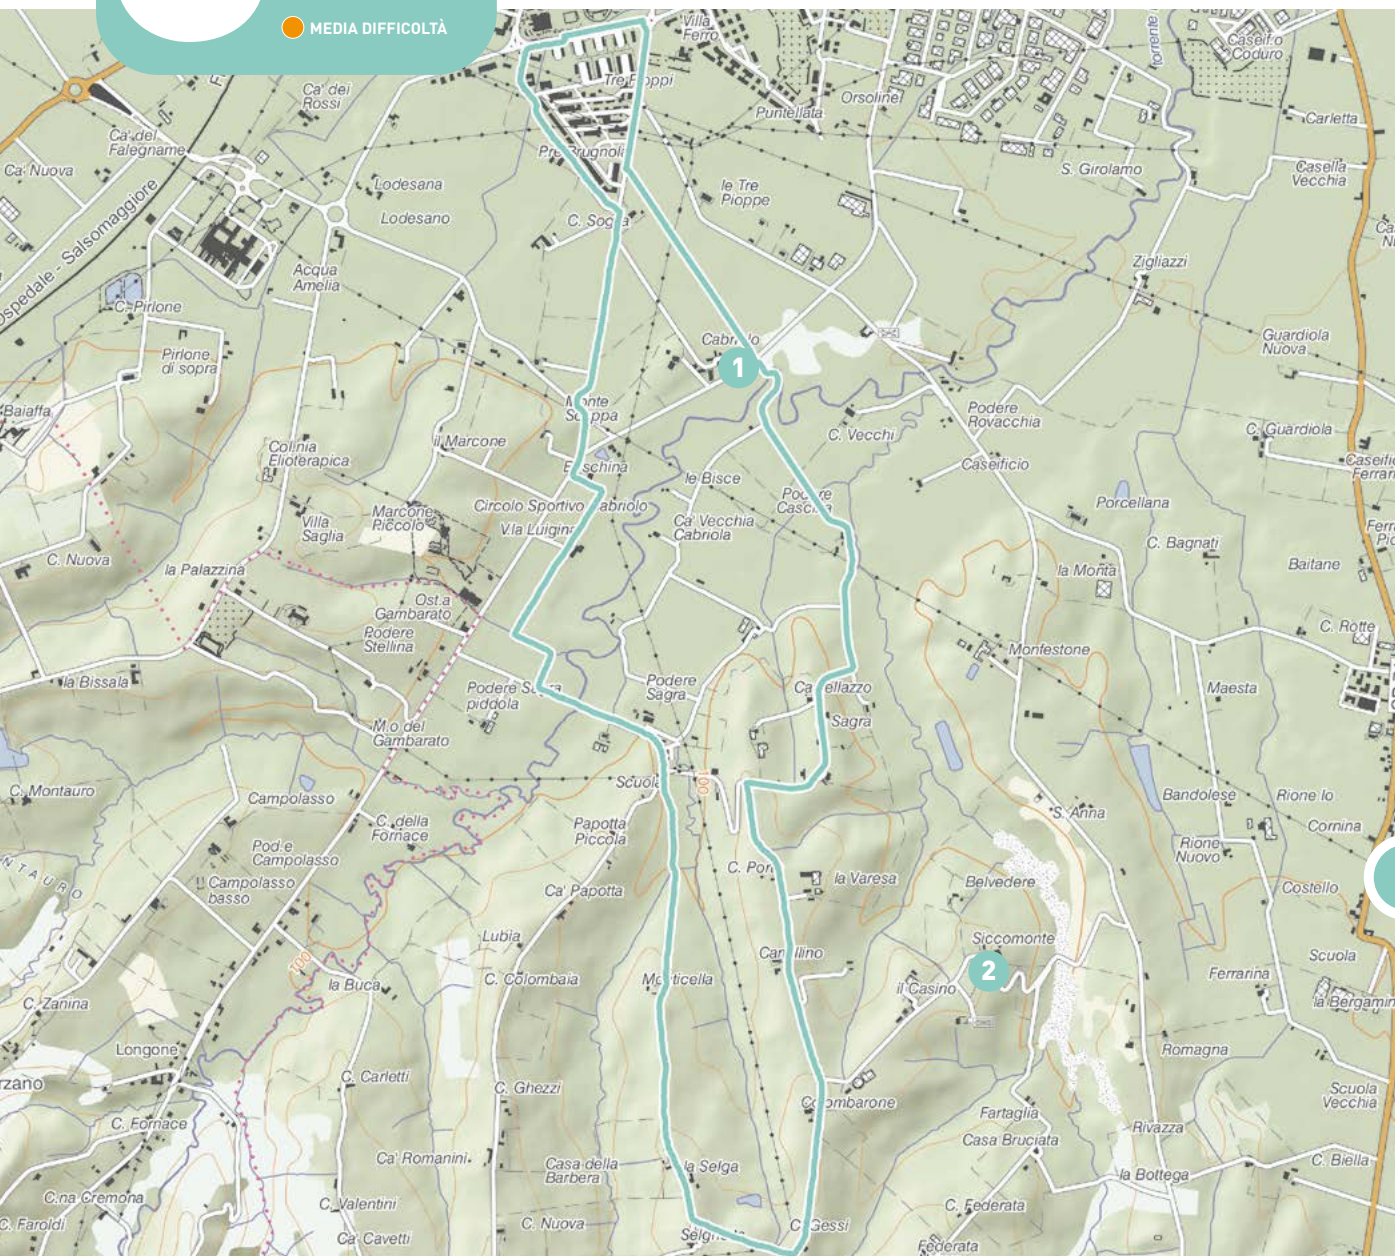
MEDIA DIFFICOLTÀ

Villa Ferro
Tre Pioppi
Puntellata
Orsoline
Caseificio Coduro
Carletta
Ca' dei Rossi
Ca' del Falegname
Ca' Nuova
Ospedale - Salsomaggiore
Lodesana
Lodesano
Pre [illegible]rugnoli
le Tre Pioppe
S. Girolamo
Casella Vecchia
C. Sog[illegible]a
Zigliazzi
Acqua Amelia
C. Pirlone
Pirlone di sopra
Cabr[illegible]lo
1
Guardiola Nuova
Baiaffa
M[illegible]nte Sc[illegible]ppa
C. Vecchi
Podere Rovacchia
C. Guardiola
Colinia Elioterapica
il Marcone
B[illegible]schina
Caseificio
Villa Saglia
Marcone Piccolo
Circolo Sportivo
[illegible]abriolo
le Bisce
Po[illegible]re Casc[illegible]a
Porcellana
V.la Luigina
Ca' Vecchia Cabriola
C. Bagnati
C. Nuova
la Palazzina
la Monta
Baitane
Ost.a Gambarato
Podere Stellina
Monfestone
C. Rotte
la Bissala
Podere S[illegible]a piddola
Podere Sagra
Ca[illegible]ellazzo
Maesta
Sagra
M.o del Gambarato
Scuola
C. Montauro
Campolasso
S. Anna
Bandolese
Rione lo
C. della Fornace
Papotta Piccola
Cornina
Pod.e Campolasso
Rione Nuovo
C. Por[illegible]
la Varesa
Belvedere
Costello
Campolasso basso
Ca' Papotta
Siccomonte
Lubia
Ca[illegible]llino
2
Scuola
C. Colombaia
M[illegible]ticella
il Casino
Ferrarina
la Buca
la Bergamin
C. Zanina
Longone
Romagna
C. Carletti
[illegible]zano
C. Ghezzi
C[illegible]ombarone
Scuola Vecchia
Fartaglia
C. Fornace
Rivazza
Casa Bruciata
Ca' Romanini
Casa della Barbera
la Selga
C. Biella
C.na Cremona
la Bottega
C. Valentini
C. Federata
C. Faroldi
C. Nuova
C. Gessi
Ca' Cavetti
Selg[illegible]
Federata
100
100
Torrente